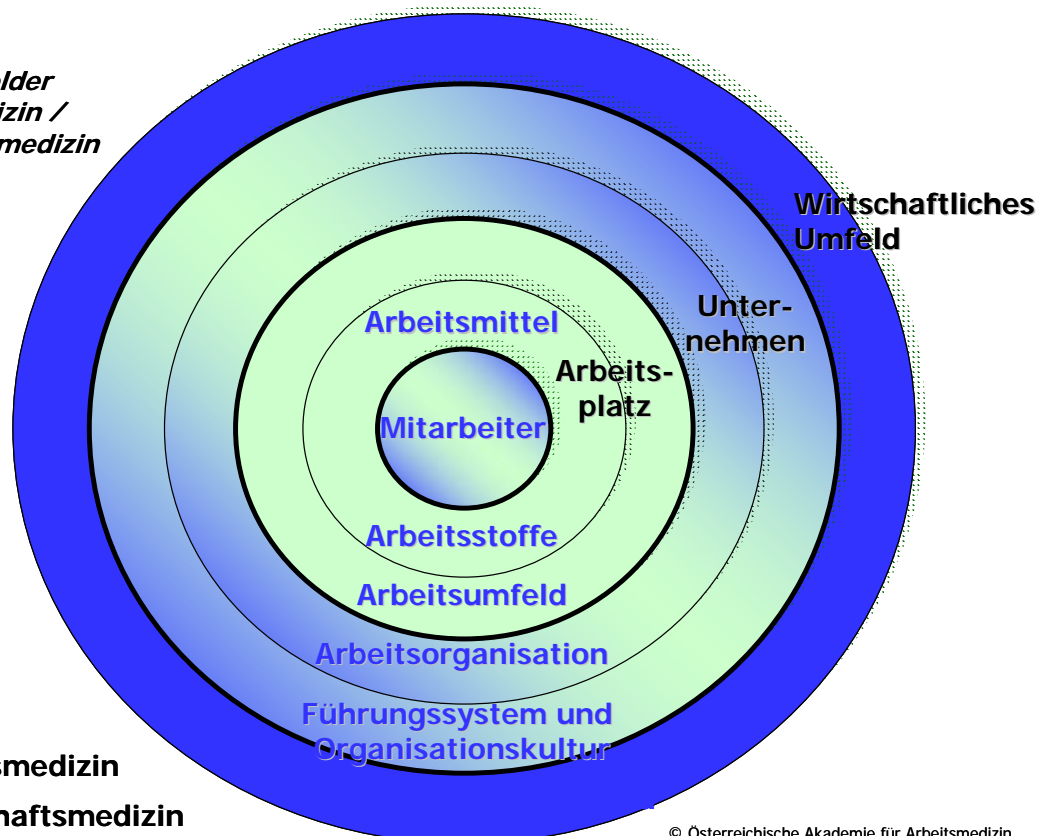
elder
izin /
medizin

Wirtschaftliches Umfeld

Unternehmen

Arbeitsplatz

Arbeitsmittel

Mitarbeiter

Arbeitsstoffe

Arbeitsumfeld

Arbeitsorganisation

Führungssystem und Organisationskultur

smedizin

haftsmedizin

© Österreichische Akademie für Arbeitsmedizin